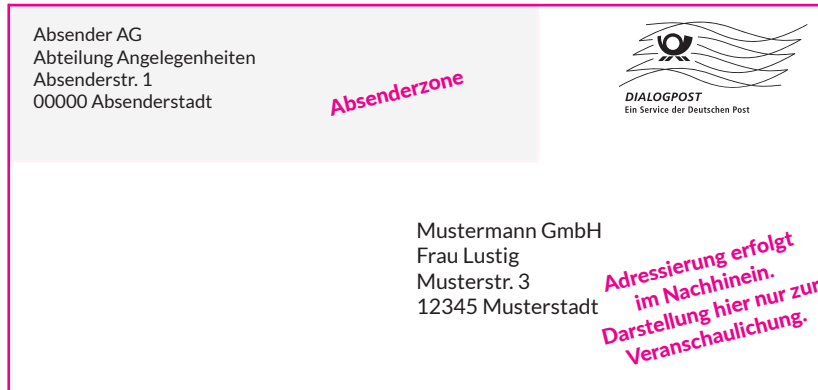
Absender AG
Abteilung Angelegenheiten
Absenderstr. 1
00000 Absenderstadt

Absenderzone

DIALOGPOST
Ein Service der Deutschen Post

Mustermann GmbH
Frau Lustig
Musterstr. 3
12345 Musterstadt

Adressierung erfolgt im Nachhinein. Darstellung hier nur zur Veranschaulichung.